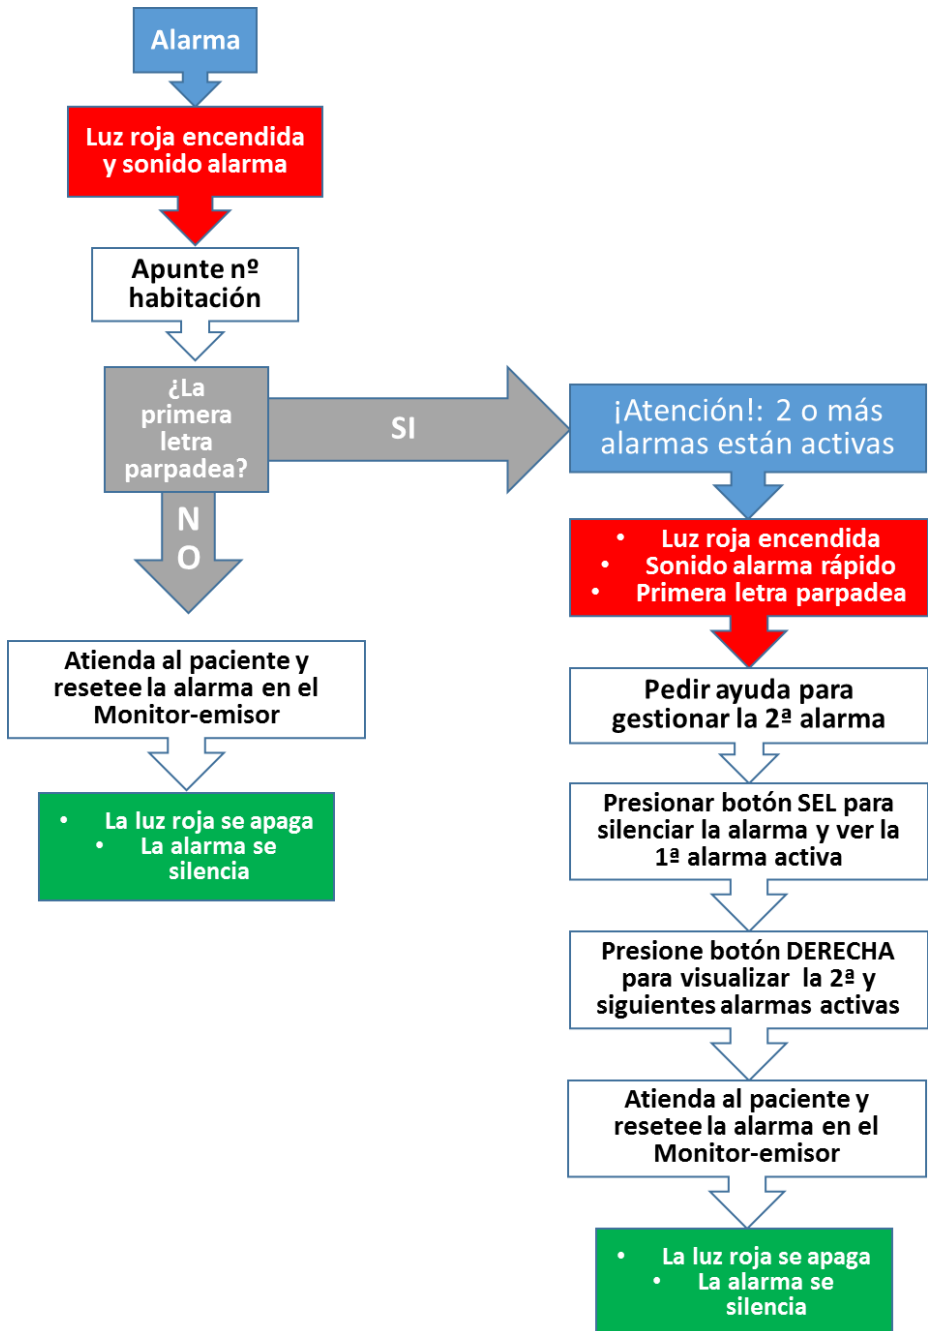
Alarma

Luz roja encendida y sonido alarma

Apunte nº habitación

¿La primera letra parpadea?

SI

NO

Atienda al paciente y resetee la alarma en el Monitor-emisor

- La luz roja se apaga
- La alarma se silencia

¡Atención!: 2 o más alarmas están activas

- Luz roja encendida
- Sonido alarma rápido
- Primera letra parpadea

Pedir ayuda para gestionar la 2ª alarma

Presionar botón SEL para silenciar la alarma y ver la 1ª alarma activa

Presione botón DERECHA para visualizar la 2ª y siguientes alarmas activas

Atienda al paciente y resetee la alarma en el Monitor-emisor

- La luz roja se apaga
- La alarma se silencia